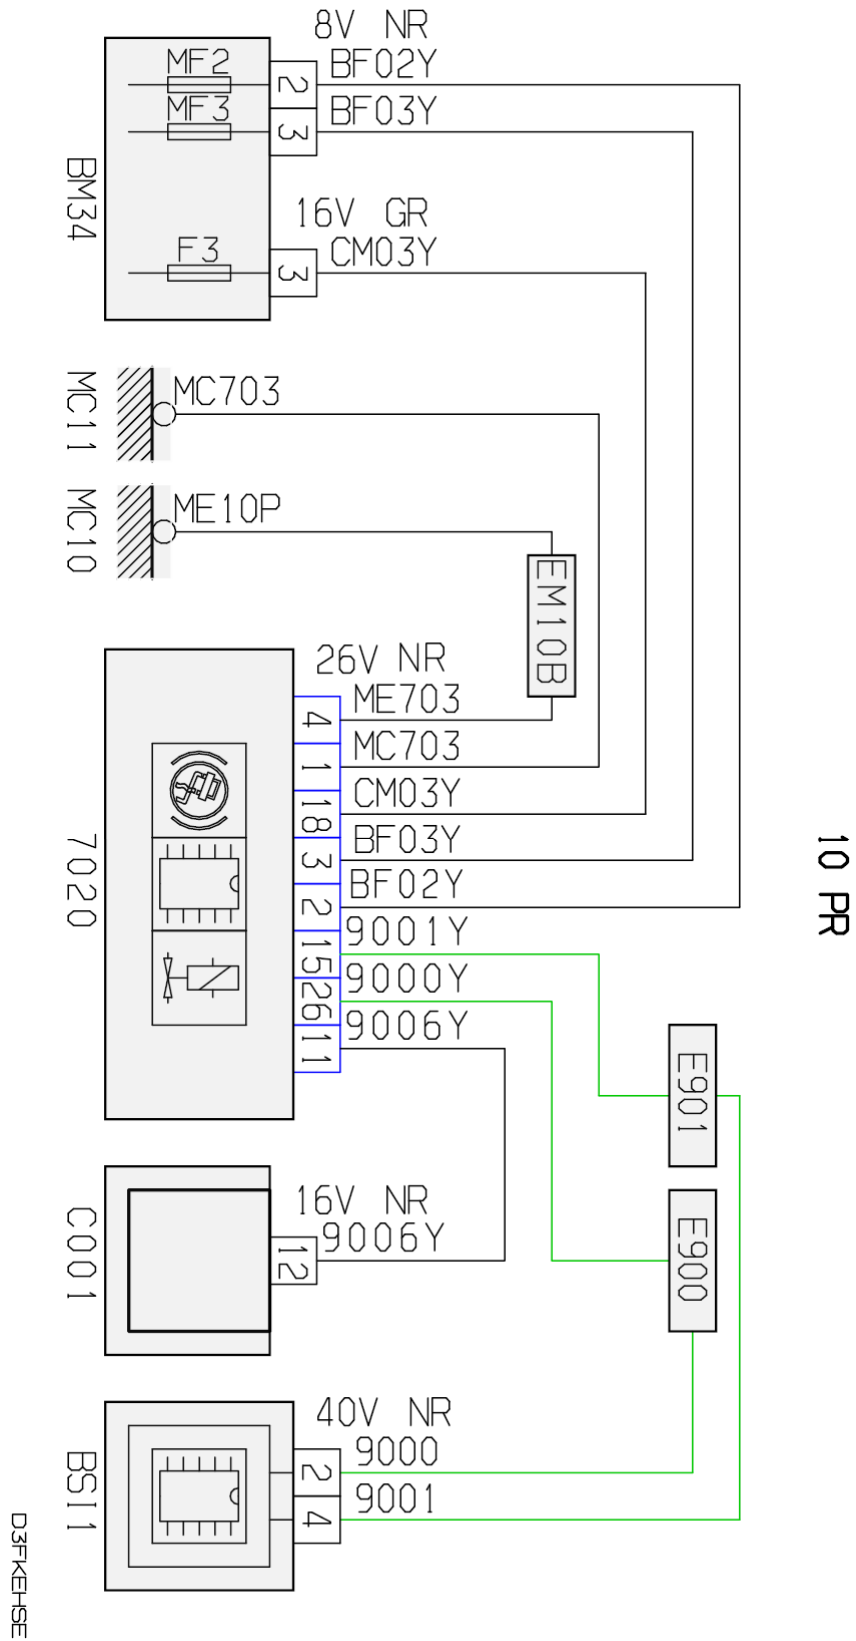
8V NR
BF02Y
BF03Y
MF2
MF3
2
3
BM34
16V GR
CM03Y
F3
3
MC11
MC703
MC10
ME10P
EM10B
26V NR
ME703
MC703
CM03Y
BF03Y
BF02Y
9001Y
9000Y
9006Y
4
1
18
3
2
15
26
11
7020
10 PR
E901
E900
C001
16V NR
9006Y
12
BSI1
40V NR
9000
9001
2
4
D3FKEHSE